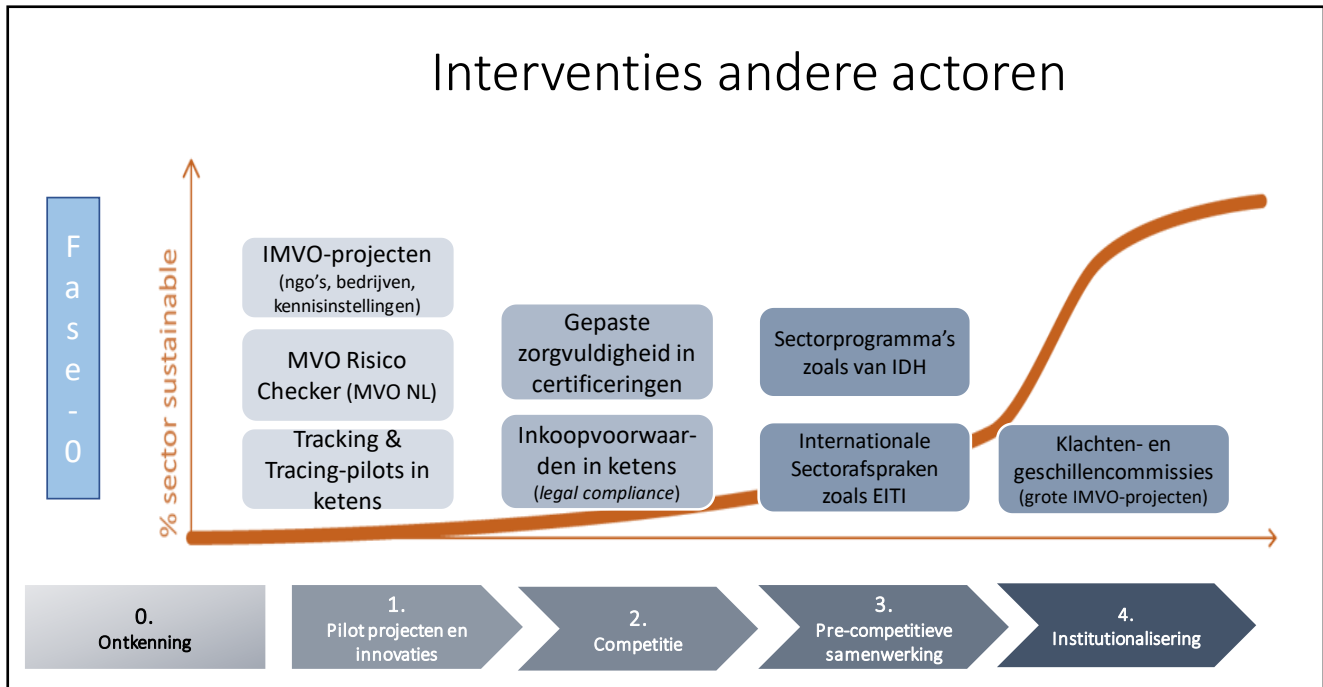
Interventies andere actoren

Fase-0

% sector sustainable

IMVO-projecten (ngo's, bedrijven, kennisinstellingen)

MVO Risico Checker (MVO NL)

Tracking & Tracing-pilots in ketens

Gepaste zorgvuldigheid in certificeringen

Inkoopvoorwaarden in ketens (legal compliance)

Sectorprogramma's zoals van IDH

Internationale Sectorafspraken zoals EITI

Klachten- en geschillencommissies (grote IMVO-projecten)

0. Ontkenning

1. Pilot projecten en innovaties

2. Competitie

3. Pre-competitieve samenwerking

4. Institutionalisering